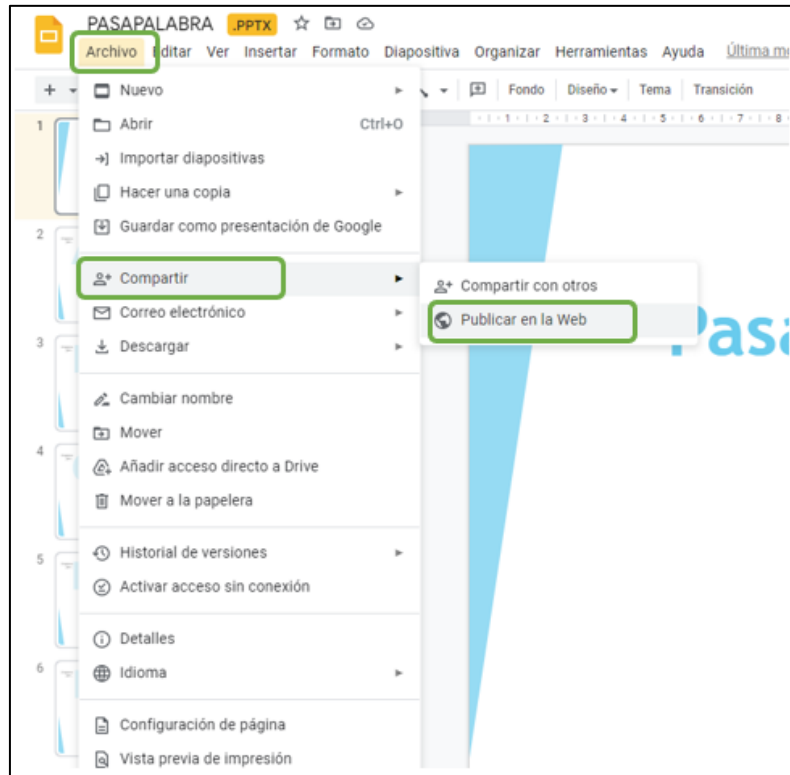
PASAPALABRA .PPTX

Archivo Editar Ver Insertar Formato Diapositiva Organizar Herramientas Ayuda Última m

Fondo Diseño Tema Transición

Nuevo
Abrir Ctrl+O
Importar diapositivas
Hacer una copia
Guardar como presentación de Google
Compartir
Correo electrónico
Descargar
Cambiar nombre
Mover
Añadir acceso directo a Drive
Mover a la papelera
Historial de versiones
Activar acceso sin conexión
Detalles
Idioma
Configuración de página
Vista previa de impresión

Compartir con otros
Publicar en la Web

1
2
3
4
5
6

Pasa